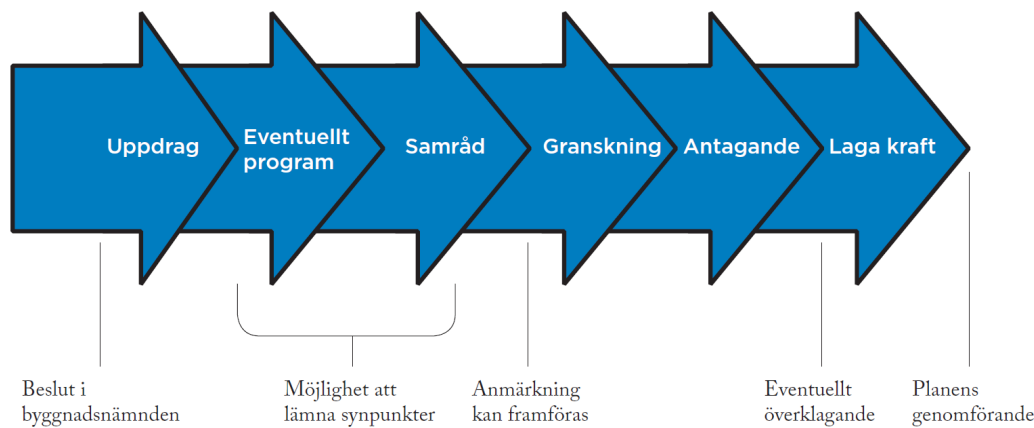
Uppdrag

Eventuellt program

Samråd

Granskning

Antagande

Laga kraft

Beslut i byggnadsnämnden

Möjlighet att lämna synpunkter

Anmärkning kan framföras

Eventuellt överklagande

Planens genomförande